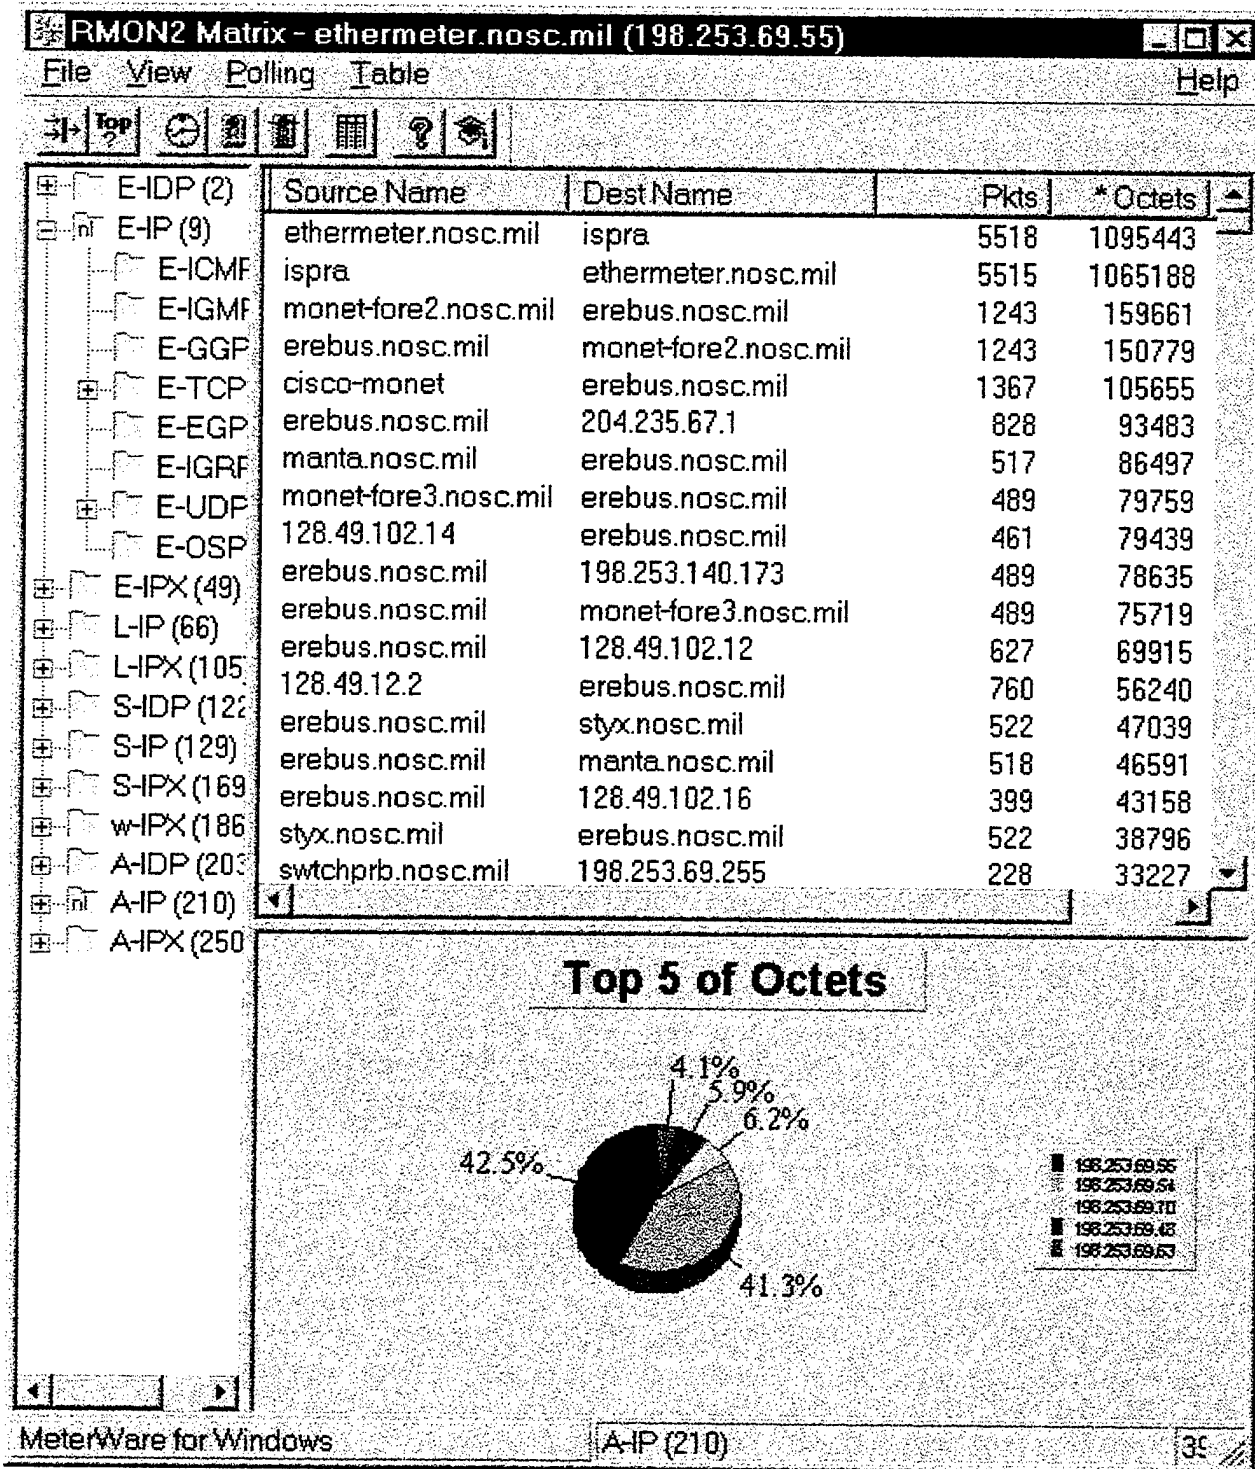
RMON2 Matrix - ethermeter.nosc.mil (198.253.69.55)

File View Polling Table Help

Top ?

E-IDP (2)
E-IP (9)
E-ICMF
E-IGMF
E-GGP
E-TCP
E-EGP
E-IGRF
E-UDP
E-OSP
E-IPX (49)
L-IP (66)
L-IPX (105
S-IDP (12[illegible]
S-IP (129)
S-IPX (169
w-IPX (186
A-IDP (20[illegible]
A-IP (210)
A-IPX (250

| Source Name | Dest Name | Pkts | * Octets |
|---|---|---|---|
| ethermeter.nosc.mil | ispra | 5518 | 1095443 |
| ispra | ethermeter.nosc.mil | 5515 | 1065188 |
| monet-fore2.nosc.mil | erebus.nosc.mil | 1243 | 159661 |
| erebus.nosc.mil | monet-fore2.nosc.mil | 1243 | 150779 |
| cisco-monet | erebus.nosc.mil | 1367 | 105655 |
| erebus.nosc.mil | 204.235.67.1 | 828 | 93483 |
| manta.nosc.mil | erebus.nosc.mil | 517 | 86497 |
| monet-fore3.nosc.mil | erebus.nosc.mil | 489 | 79759 |
| 128.49.102.14 | erebus.nosc.mil | 461 | 79439 |
| erebus.nosc.mil | 198.253.140.173 | 489 | 78635 |
| erebus.nosc.mil | monet-fore3.nosc.mil | 489 | 75719 |
| erebus.nosc.mil | 128.49.102.12 | 627 | 69915 |
| 128.49.12.2 | erebus.nosc.mil | 760 | 56240 |
| erebus.nosc.mil | styx.nosc.mil | 522 | 47039 |
| erebus.nosc.mil | manta.nosc.mil | 518 | 46591 |
| erebus.nosc.mil | 128.49.102.16 | 399 | 43158 |
| styx.nosc.mil | erebus.nosc.mil | 522 | 38796 |
| swtchprb.nosc.mil | 198.253.69.255 | 228 | 33227 |

Top 5 of Octets

4.1%
5.9%
6.2%
42.5%
41.3%

198.253.69.55
198.253.69.54
198.253.69.110
198.253.69.48
198.253.69.53

MeterWare for Windows
A-IP (210)
3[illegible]